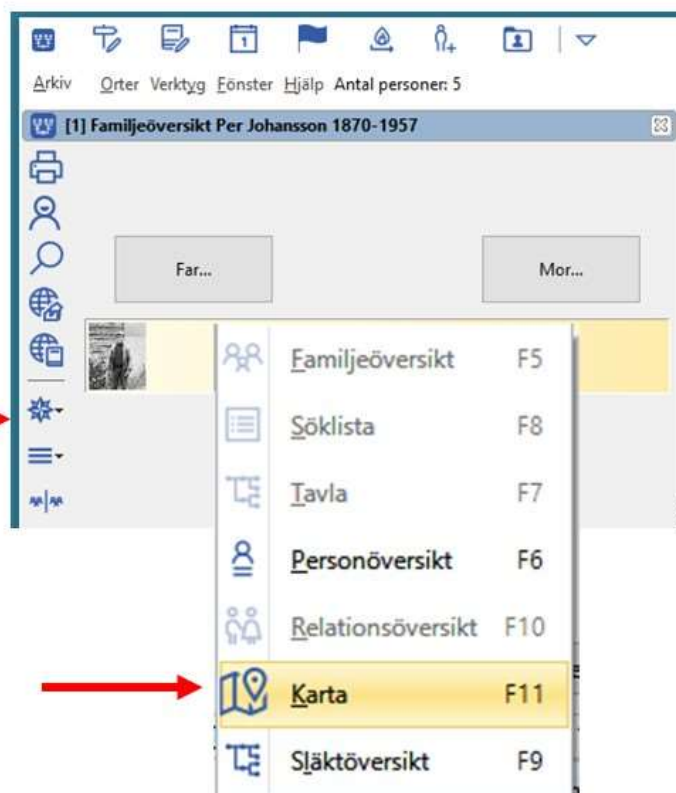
Arkiv Orter Verktyg Fönster Hjälp Antal personer: 5

[1] Familjeöversikt Per Johansson 1870-1957

Far...

Mor...

Familjeöversikt F5

Söklista F8

Tavla F7

Personöversikt F6

Relationsöversikt F10

Karta F11

Släktöversikt F9